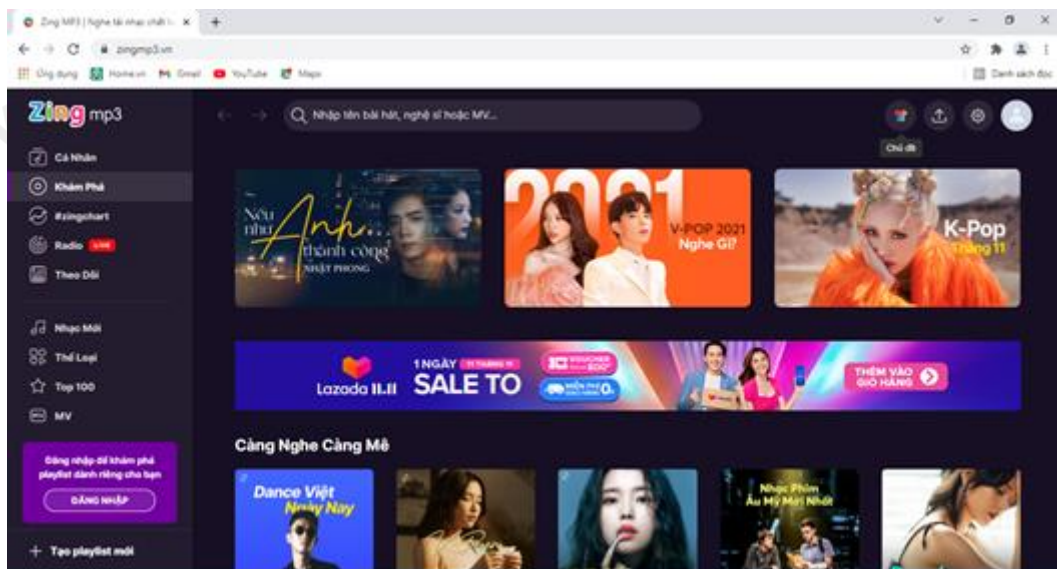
Zing MP3 | Nghe tải nhạc chất l... ×

zingmp3.vn

Ứng dụng Home.vn Gmail YouTube Maps

Danh sách đọc

Zing mp3

Nhập tên bài hát, nghệ sĩ hoặc MV...

Chủ đề

Cá Nhân

Khám Phá

#zingchart

Radio LIVE

Theo Dõi

Nhạc Mới

Thể Loại

Top 100

MV

Đăng nhập để khám phá playlist dành riêng cho bạn

ĐĂNG NHẬP

+ Tạo playlist mới

Nếu như Anh... thành công NHẬT PHONG

2021 V-POP 2021 Nghe Gì?

K-Pop Tháng 11

Lazada 11.11 1 NGÀY 11 THÁNG 11 SALE TO VOUCHER MIỄN PHÍ THÊM VÀO GIỎ HÀNG

Càng Nghe Càng Mê

Dance Việt Ngày Nay

Nhạc Phim Âu Mỹ Mới Nhất